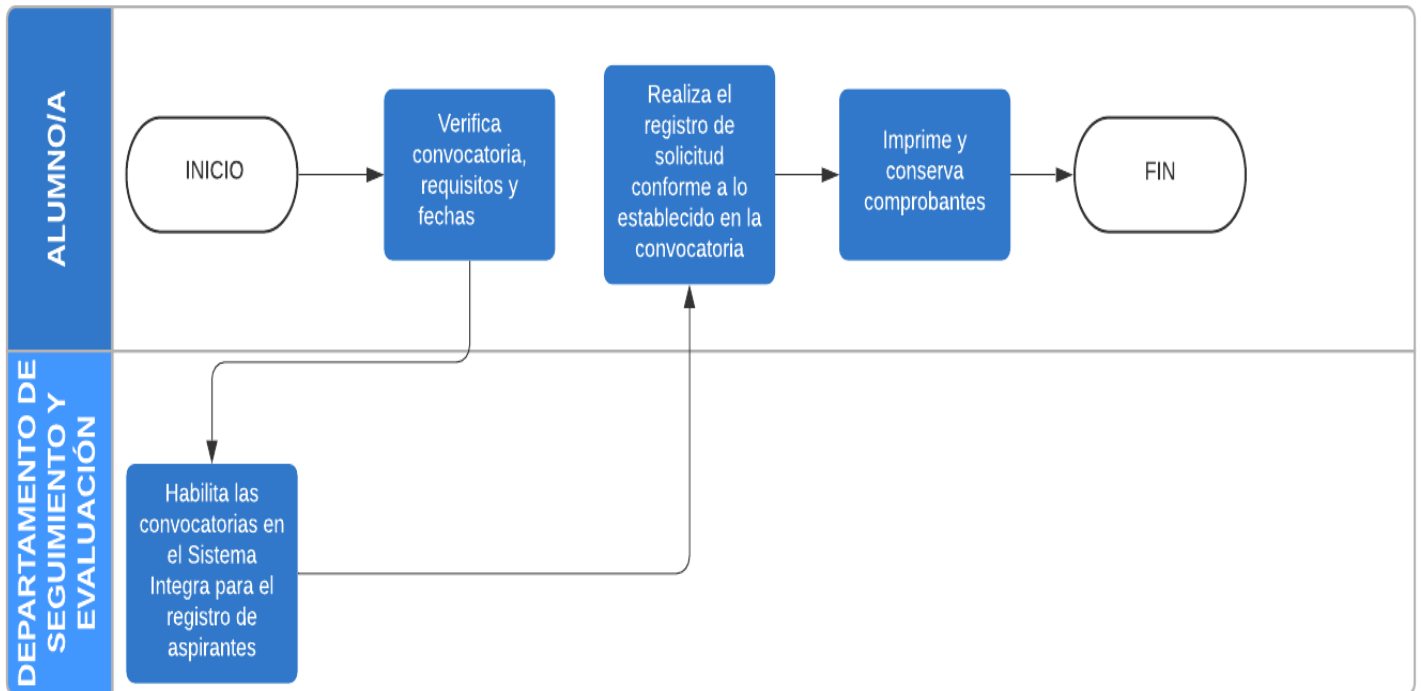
ALUMNO/A

INICIO

Verifica convocatoria, requisitos y fechas

Realiza el registro de solicitud conforme a lo establecido en la convocatoria

Imprime y conserva comprobantes

FIN

DEPARTAMENTO DE SEGUIMIENTO Y EVALUACIÓN

Habilita las convocatorias en el Sistema Integra para el registro de aspirantes